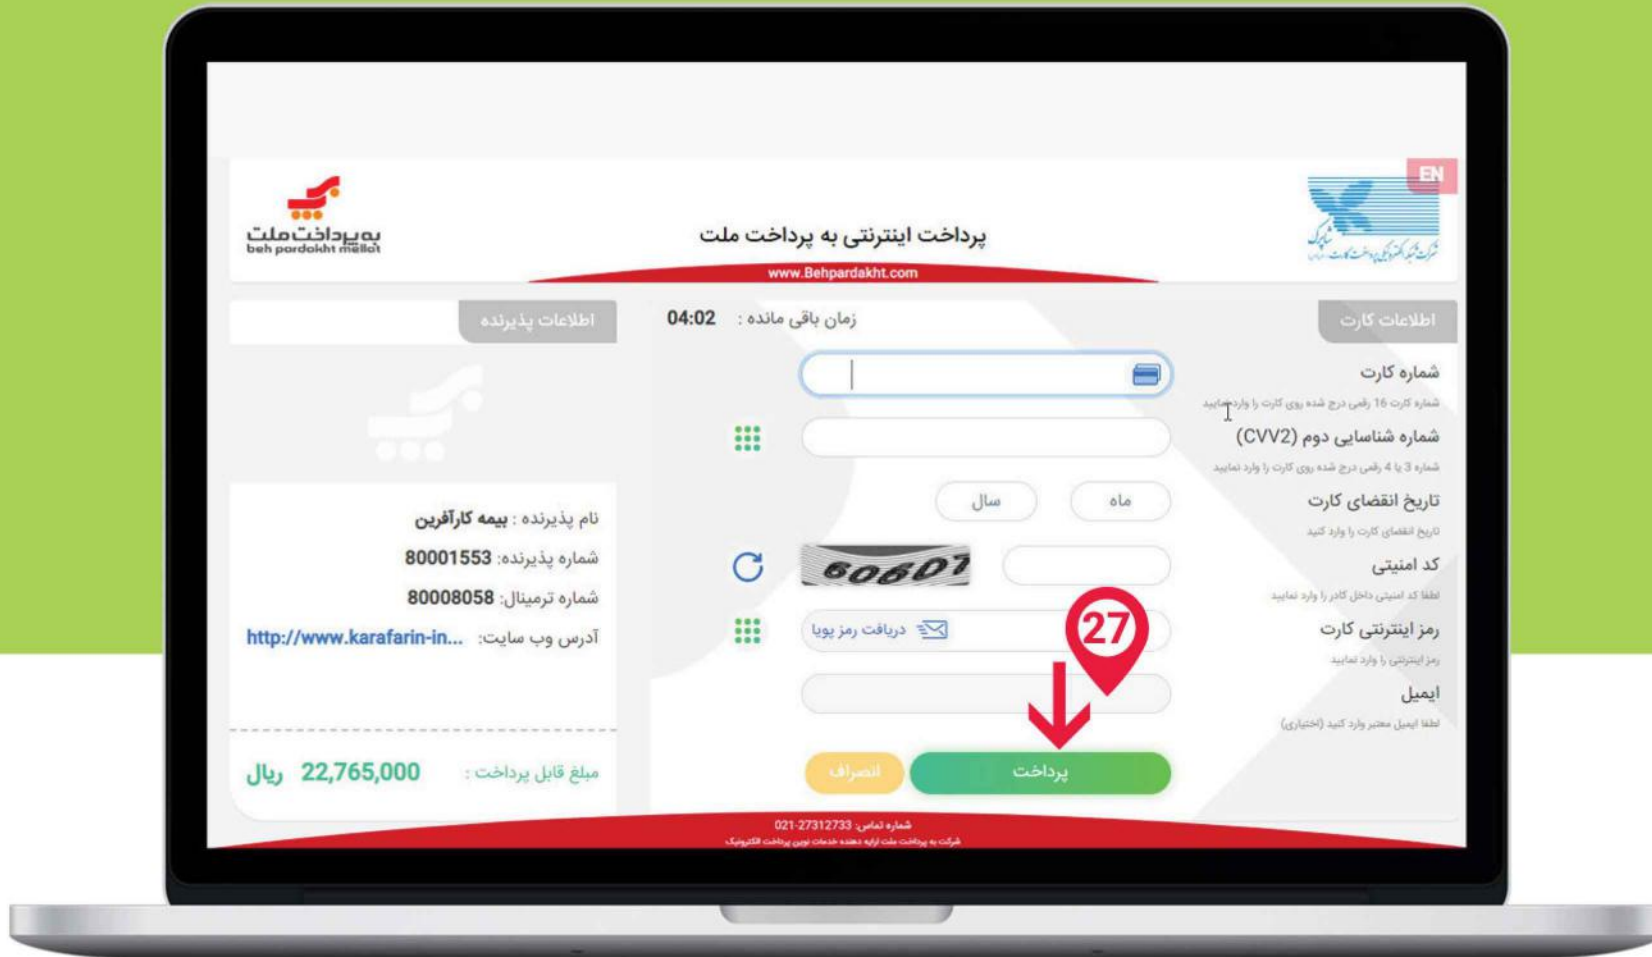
EN
شرکت شبکه الکترونیکی پرداخت کارت شاپرک

پرداخت اینترنتی به پرداخت ملت
www.Behpardakht.com

به‌پرداخت ملت
beh pardakht mellat

اطلاعات کارت

زمان باقی مانده : 04:02

اطلاعات پذیرنده

شماره کارت
شماره کارت 16 رقمی درج شده روی کارت را وارد نمایید

شماره شناسایی دوم (CVV2)
شماره 3 یا 4 رقمی درج شده روی کارت را وارد نمایید

تاریخ انقضای کارت
تاریخ انقضای کارت را وارد کنید

ماه
سال

کد امنیتی
لطفا کد امنیتی داخل کادر را وارد نمایید

60607

رمز اینترنتی کارت
رمز اینترنتی را وارد نمایید

دریافت رمز پویا

27

ایمیل
لطفا ایمیل معتبر وارد کنید (اختیاری)

پرداخت
انصراف

نام پذیرنده : بیمه کارآفرین
شماره پذیرنده: 80001553
شماره ترمینال: 80008058
آدرس وب سایت: http://www.karafarin-in...

مبلغ قابل پرداخت : 22,765,000 ریال

شماره تماس: 021-27312733
شرکت به پرداخت ملت ارایه دهنده خدمات نوین پرداخت الکترونیک